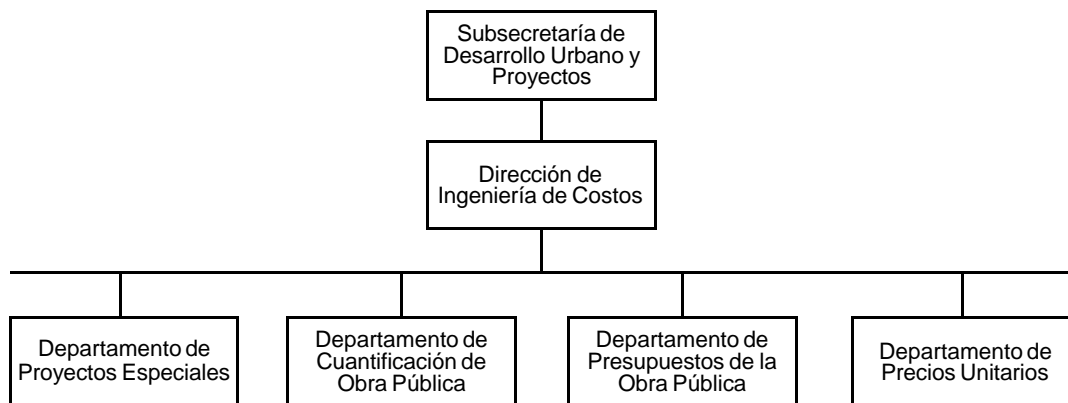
Subsecretaría de Desarrollo Urbano y Proyectos

Dirección de Ingeniería de Costos

Departamento de Proyectos Especiales

Departamento de Cuantificación de Obra Pública

Departamento de Presupuestos de la Obra Pública

Departamento de Precios Unitarios